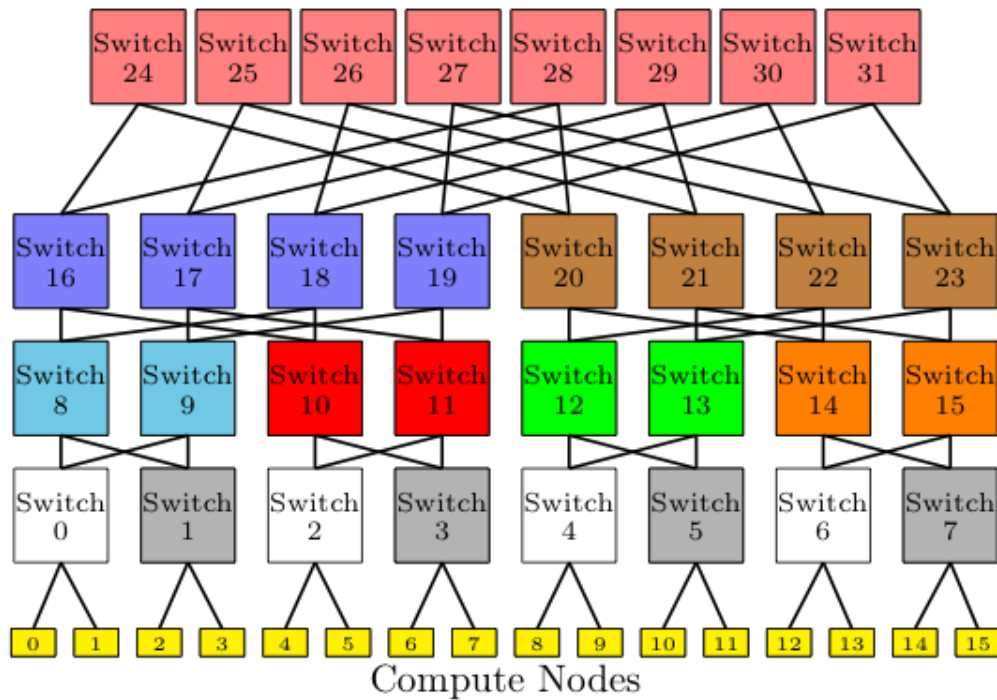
Switch 24 Switch 25 Switch 26 Switch 27 Switch 28 Switch 29 Switch 30 Switch 31

Switch 16 Switch 17 Switch 18 Switch 19 Switch 20 Switch 21 Switch 22 Switch 23

Switch 8 Switch 9 Switch 10 Switch 11 Switch 12 Switch 13 Switch 14 Switch 15

Switch 0 Switch 1 Switch 2 Switch 3 Switch 4 Switch 5 Switch 6 Switch 7

0 1 2 3 4 5 6 7 8 9 10 11 12 13 14 15

Compute Nodes